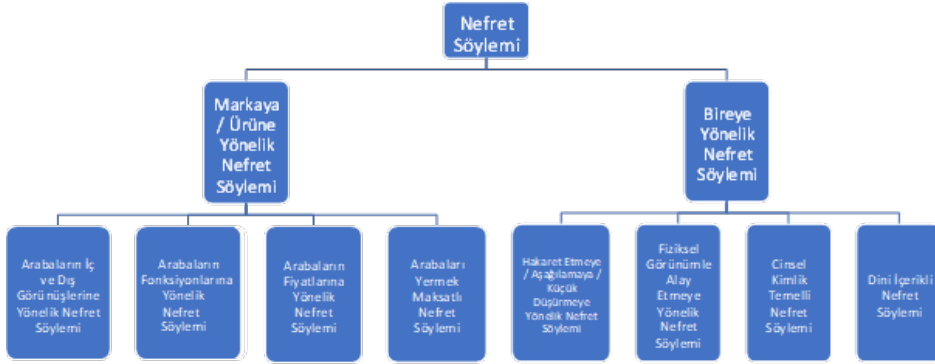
Nefret Söylemi

Markaya / Ürüne Yönelik Nefret Söylemi

Bireye Yönelik Nefret Söylemi

Arabaların İç ve Dış Görünüşlerine Yönelik Nefret Söylemi

Arabaların Fonksiyonlarına Yönelik Nefret Söylemi

Arabaların Fiyatlarına Yönelik Nefret Söylemi

Arabaları Yermek Maksatlı Nefret Söylemi

Hakaret Etmeye / Aşağılamaya / Küçük Düşürmeye Yönelik Nefret Söylemi

Fiziksel Görünümle Alay Etmeye Yönelik Nefret Söylemi

Cinsel Kimlik Temelli Nefret Söylemi

Dini İçerikli Nefret Söylemi